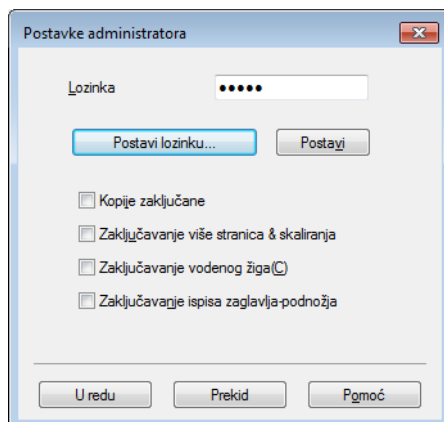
Postavke administratora

Lozinka •••••

Postavi lozinku... Postavi

Kopije zaključane

Zaključavanje više stranica & skaliranja

Zaključavanje vodenog žiga(C)

Zaključavanje ispisa zaglavlja-podnožja

U redu Prekid Pomoć